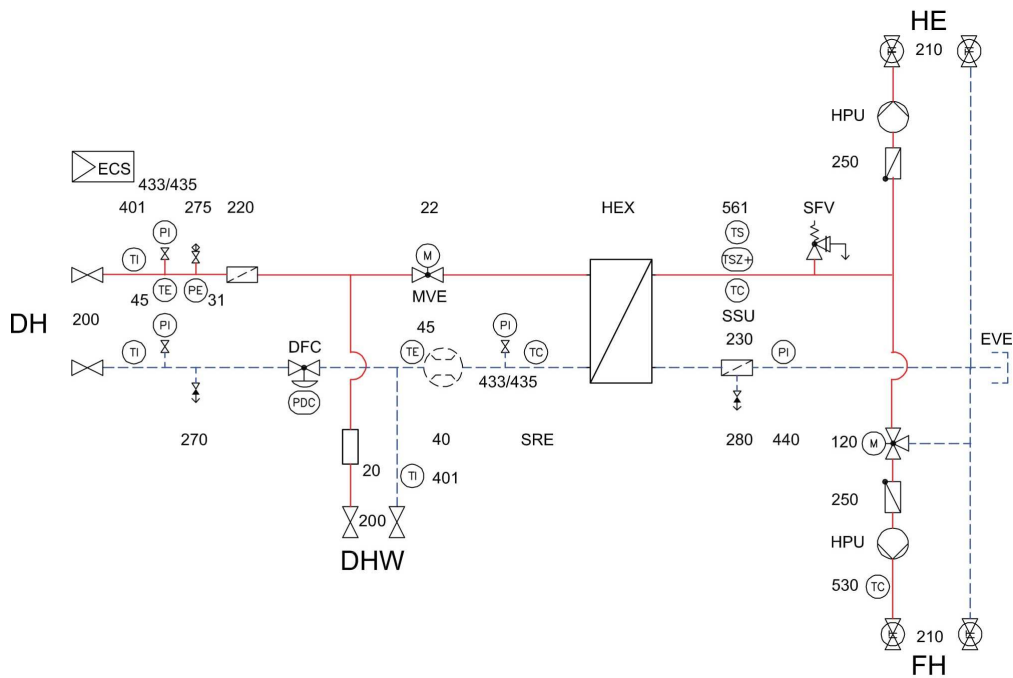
HE
210
HPU
250
ECS
433/435
401 275 220
22
HEX
561
SFV
PI
TS
TI
M
TSZ+
TE
PE
45
31
MVE
TC
DH
200
PI
SSU
45
PI
230
EVE
TI
DFC
TE
TC
PI
433/435
PDC
270
40
SRE
280
440
120
M
20
TI
401
250
200
DHW
HPU
530
TC
210
FH